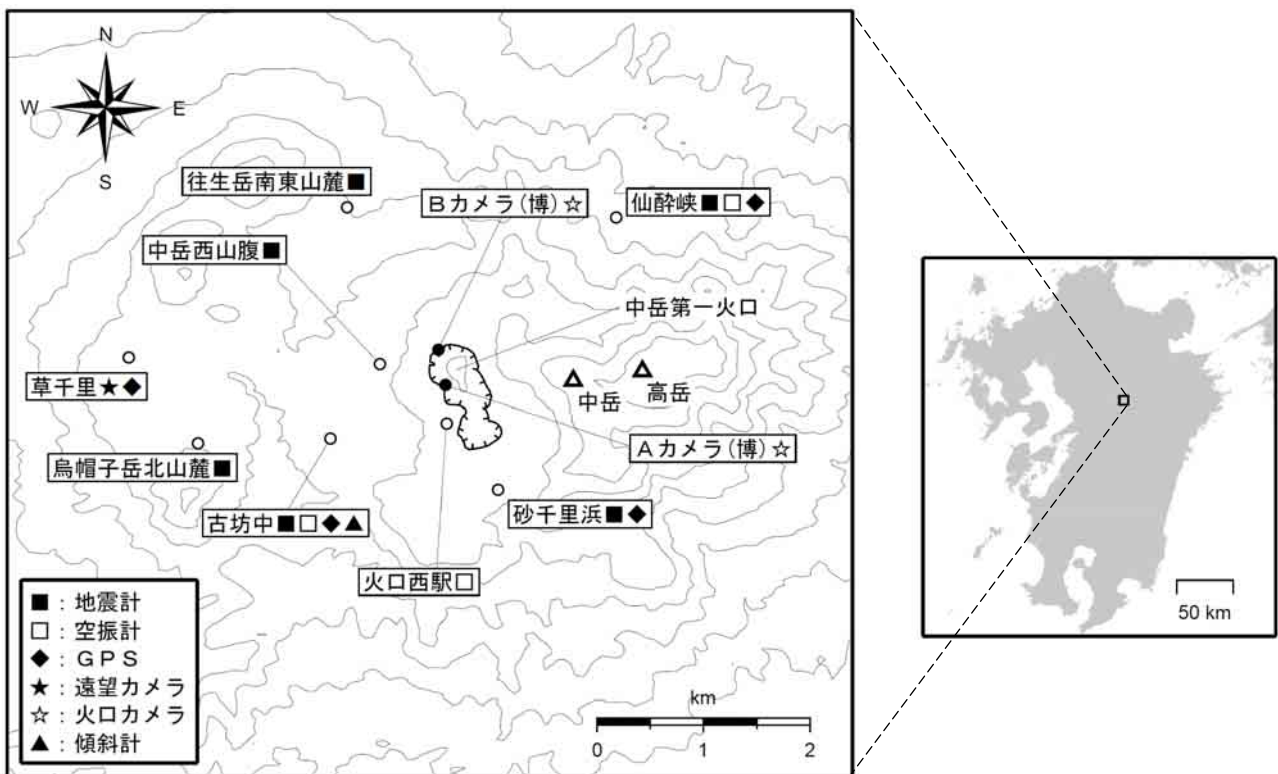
N
W
E
S

往生岳南東山麓■
Bカメラ（博）☆
仙酔峡■□◆
中岳西山腹■
中岳第一火口
草千里★◆
中岳
高岳
Aカメラ（博）☆
烏帽子岳北山麓■
古坊中■□◆▲
砂千里浜■◆
火口西駅□

■：地震計
□：空振計
◆：GPS
★：遠望カメラ
☆：火口カメラ
▲：傾斜計

km
0
1
2

50 km